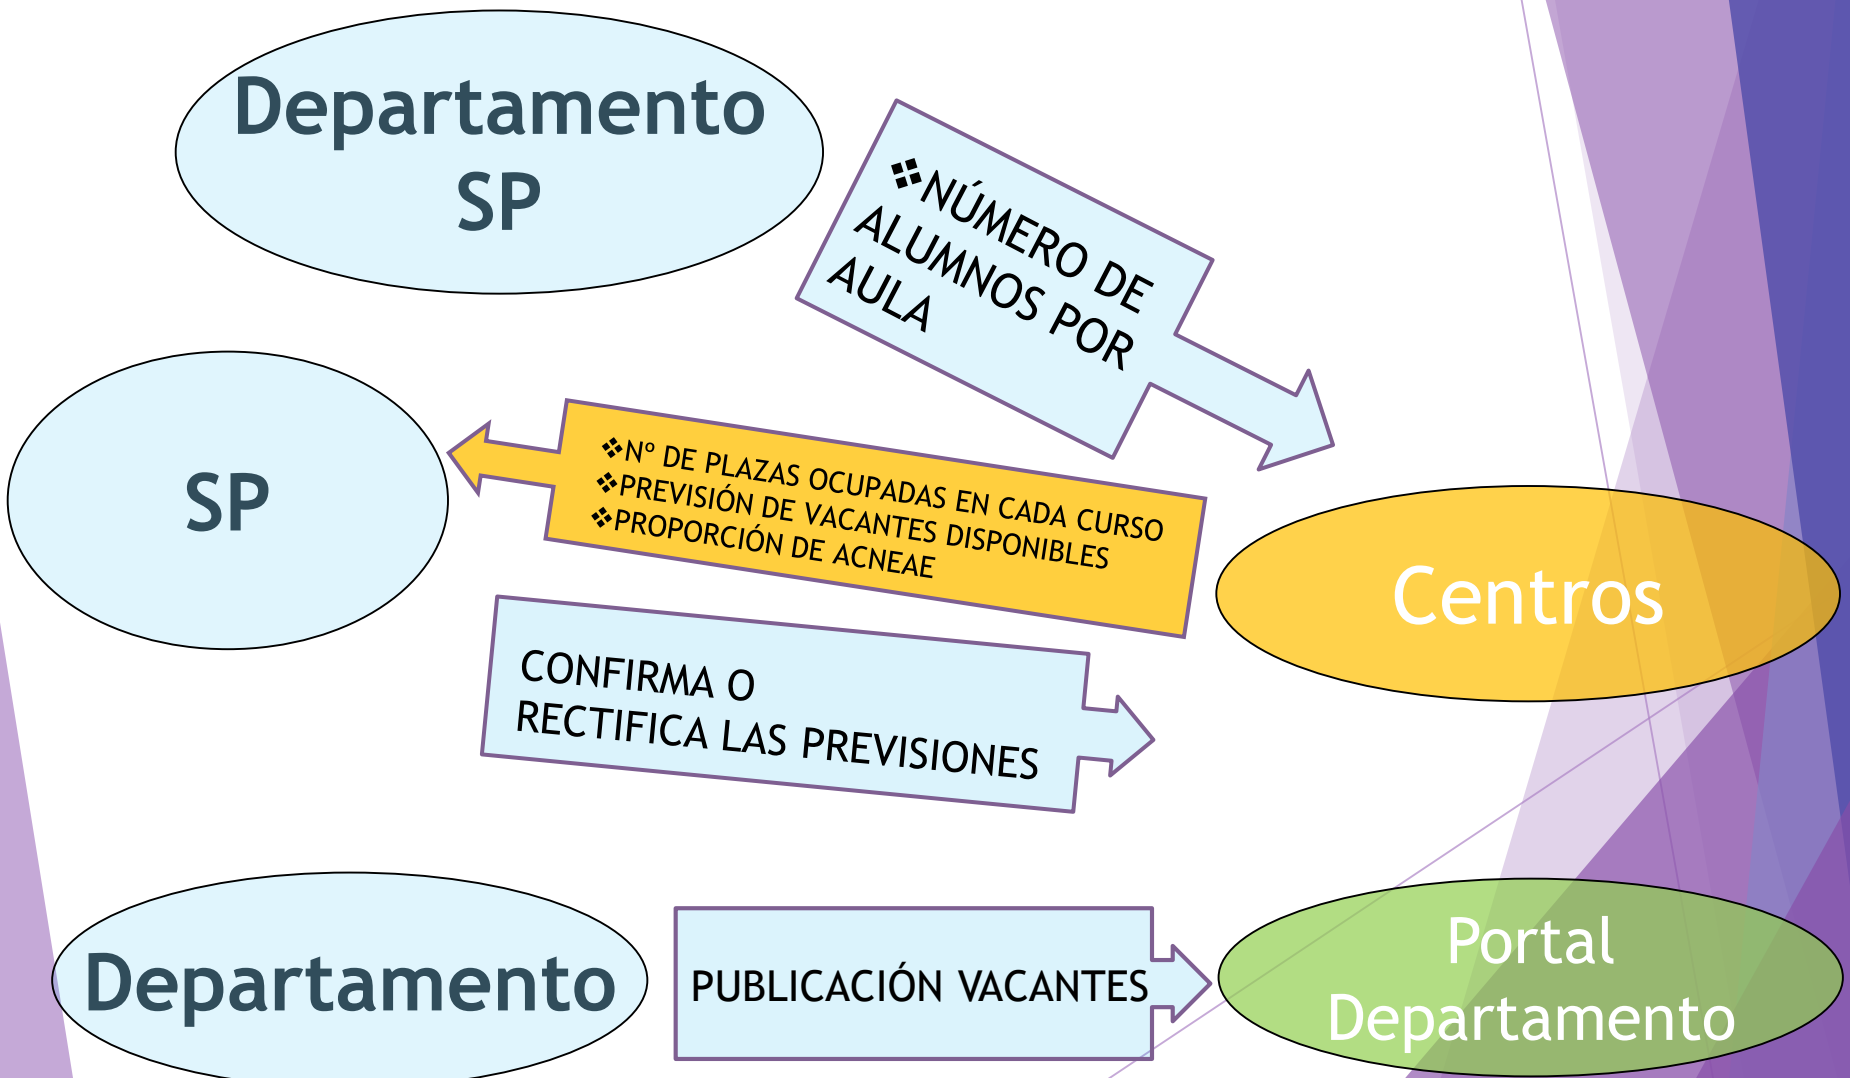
Departamento SP

NÚMERO DE ALUMNOS POR AULA

SP

Nº DE PLAZAS OCUPADAS EN CADA CURSO
PREVISIÓN DE VACANTES DISPONIBLES
PROPORCIÓN DE ACNEAE

Centros

CONFIRMA O RECTIFICA LAS PREVISIONES

Departamento

PUBLICACIÓN VACANTES

Portal Departamento